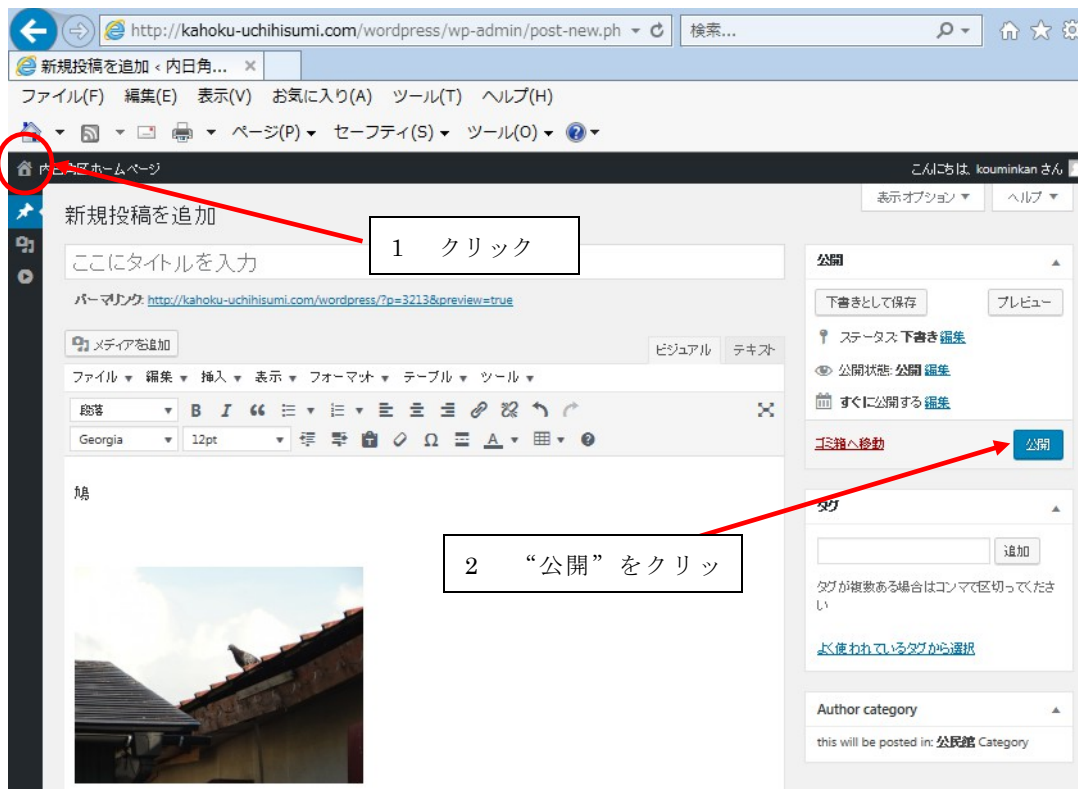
http://kahoku-uchihisumi.com/wordpress/wp-admin/post-new.ph
検索...
新規投稿を追加 ‹ 内日角...
ファイル(F) 編集(E) 表示(V) お気に入り(A) ツール(T) ヘルプ(H)
ページ(P) セーフティ(S) ツール(O)
内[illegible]区ホームページ
こんにちは、kouminkan さん
表示オプション ▼ ヘルプ ▼
新規投稿を追加
1 クリック
ここにタイトルを入力
パーマリンク: http://kahoku-uchihisumi.com/wordpress/?p=3213&preview=true
メディアを追加
ビジュアル テキスト
ファイル ▼ 編集 ▼ 挿入 ▼ 表示 ▼ フォーマット ▼ テーブル ▼ ツール ▼
段落
Georgia
12pt
鳩
公開
下書きとして保存
プレビュー
ステータス: 下書き 編集
公開状態: 公開 編集
すぐに公開する 編集
ゴミ箱へ移動
公開
2 “公開”をクリッ
タグ
追加
タグが複数ある場合はコンマで区切ってください
よく使われているタグから選択
Author category
this will be posted in: 公民館 Category